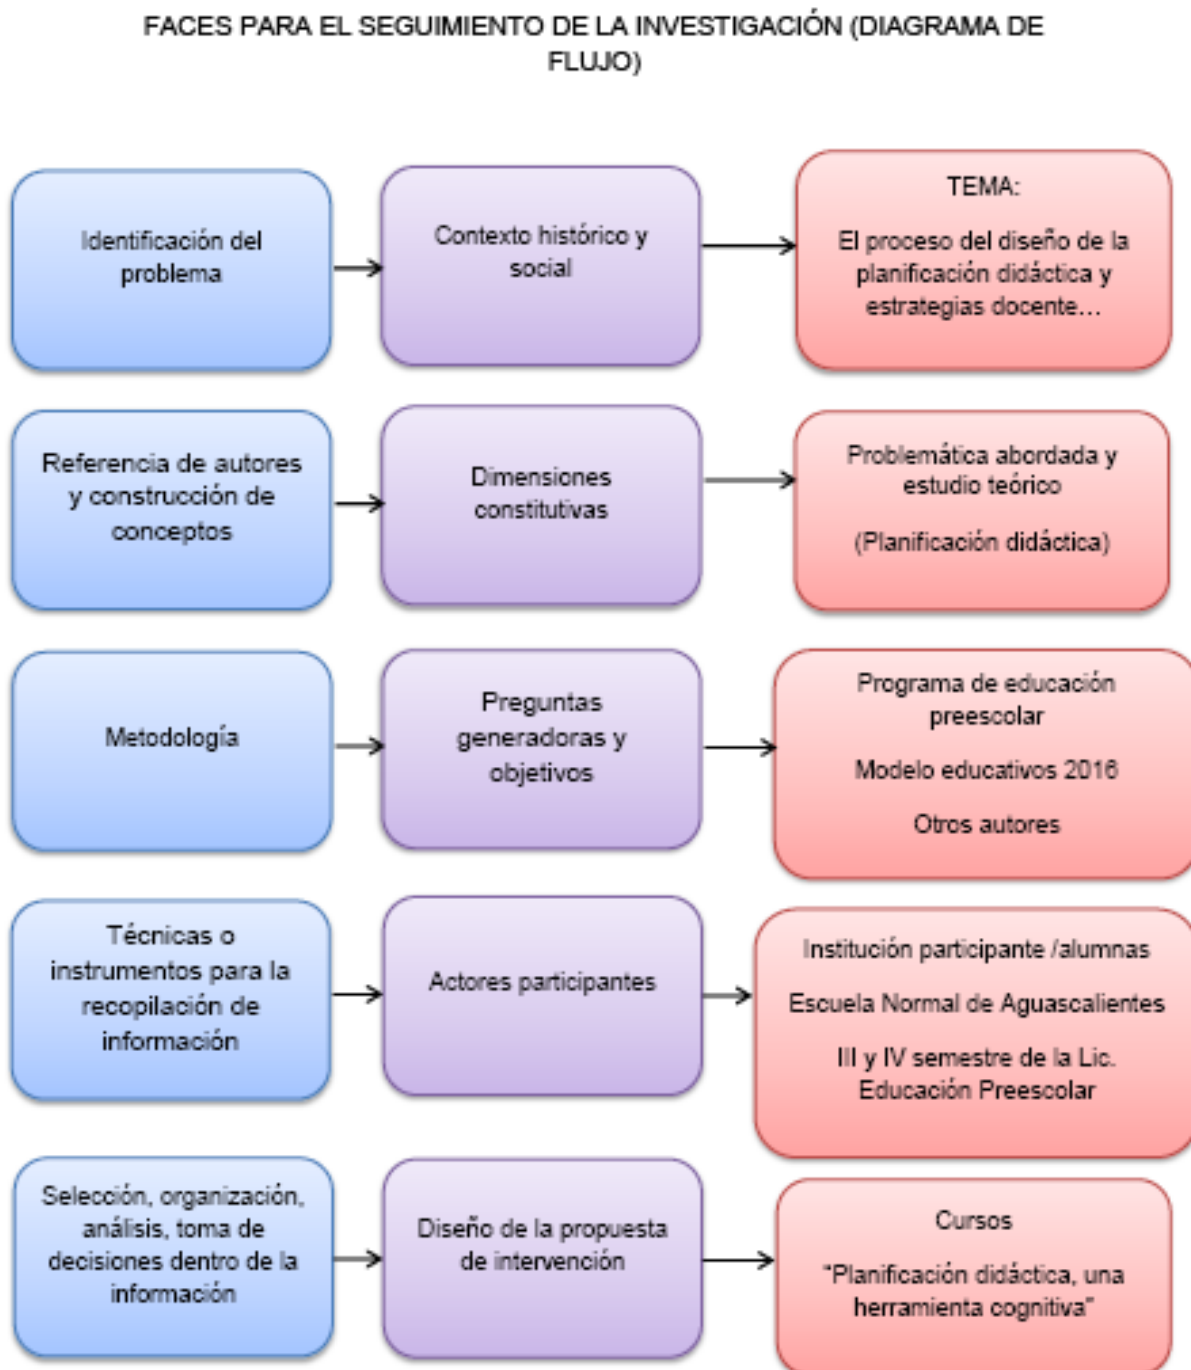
FACES PARA EL SEGUIMIENTO DE LA INVESTIGACIÓN (DIAGRAMA DE FLUJO)

Identificación del problema

Contexto histórico y social

TEMA:

El proceso del diseño de la planificación didáctica y estrategias docente...

Referencia de autores y construcción de conceptos

Dimensiones constitutivas

Problemática abordada y estudio teórico

(Planificación didáctica)

Metodología

Preguntas generadoras y objetivos

Programa de educación preescolar

Modelo educativos 2016

Otros autores

Técnicas o instrumentos para la recopilación de información

Actores participantes

Institución participante /alumnas

Escuela Normal de Aguascalientes

III y IV semestre de la Lic. Educación Preescolar

Selección, organización, análisis, toma de decisiones dentro de la información

Diseño de la propuesta de intervención

Cursos

"Planificación didáctica, una herramienta cognitiva"